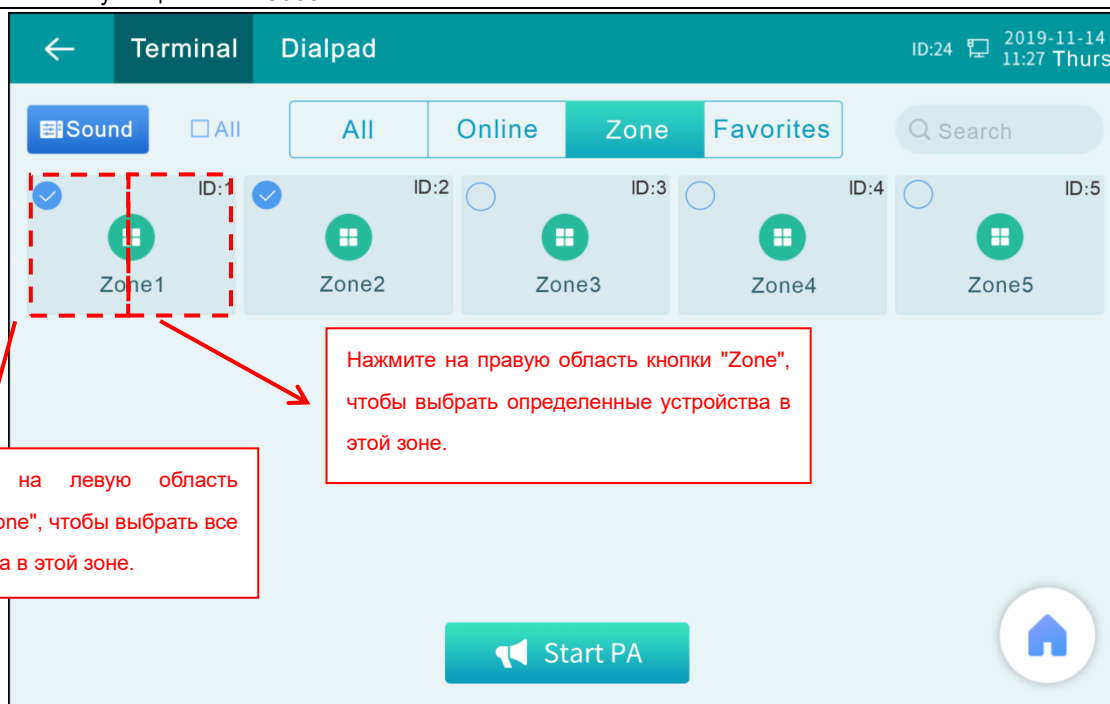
Terminal Dialpad ID:24 2019-11-14 11:27 Thurs

Sound All

All Online Zone Favorites

Search

ID:1 Zone1

ID:2 Zone2

ID:3 Zone3

ID:4 Zone4

ID:5 Zone5

Нажмите на правую область кнопки "Zone", чтобы выбрать определенные устройства в этой зоне.

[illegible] на левую область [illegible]one", чтобы выбрать все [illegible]а в этой зоне.

Start PA